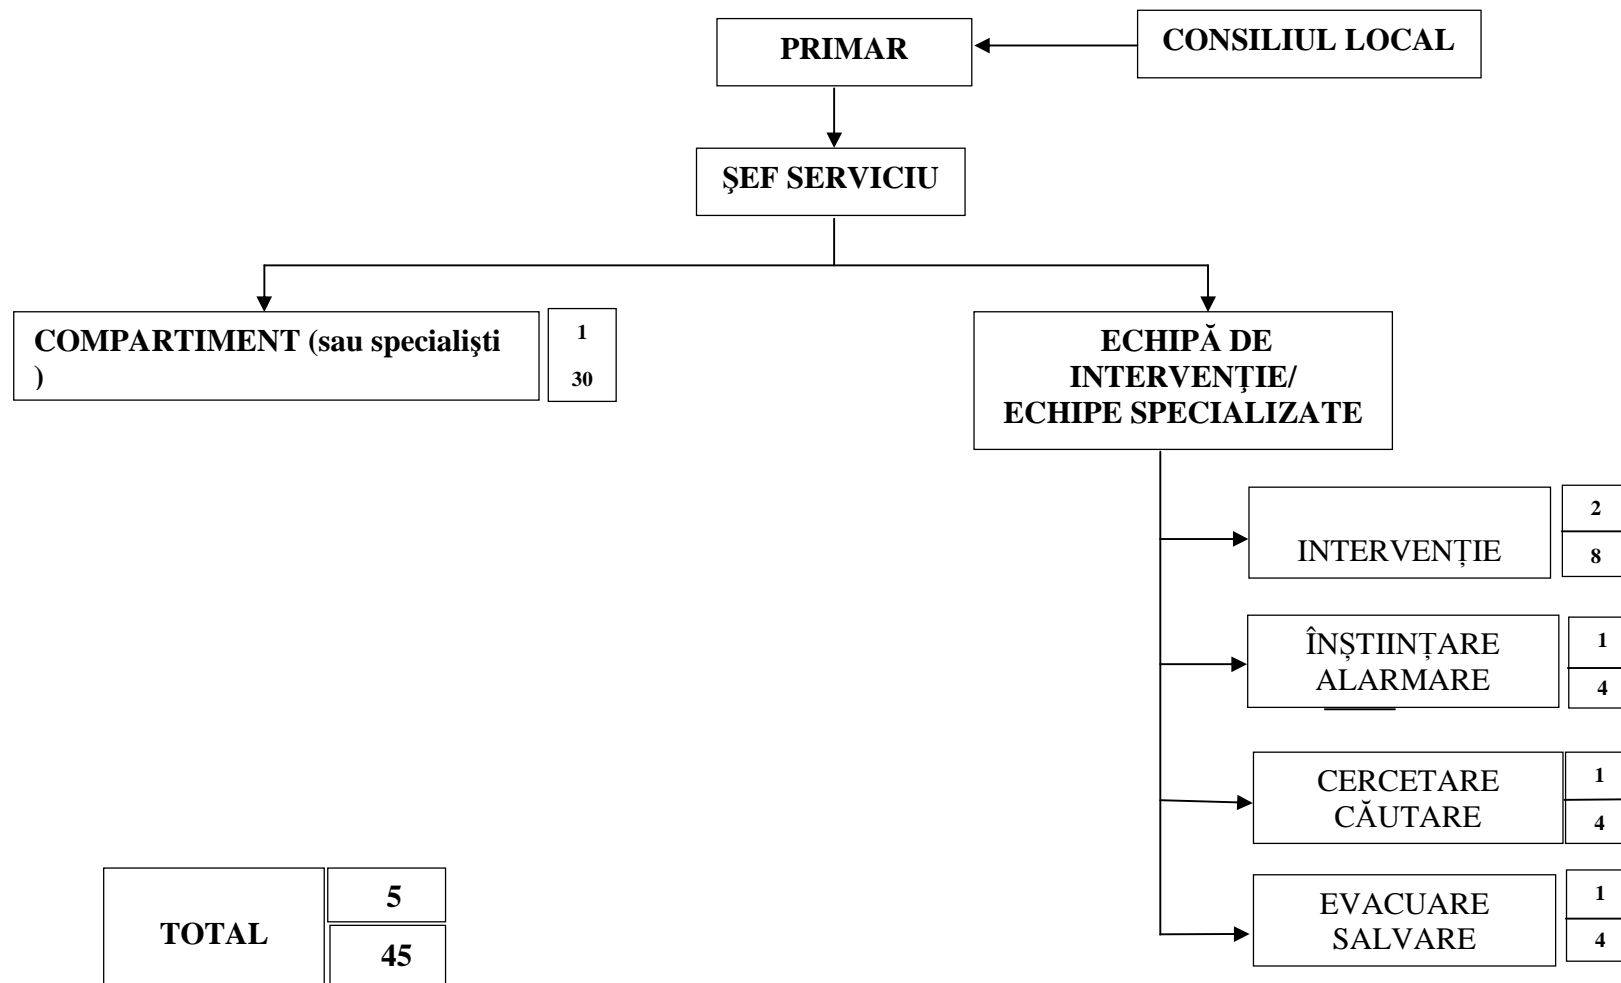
PRIMAR

CONSILIUL LOCAL

ŞEF SERVICIU

COMPARTIMENT (sau specialişti )

1
30

ECHIPĂ DE INTERVENȚIE/ ECHIPE SPECIALIZATE

INTERVENȚIE

2
8

ÎNȘTIINȚARE ALARMARE

1
4

CERCETARE CĂUTARE

1
4

EVACUARE SALVARE

1
4

TOTAL

5
45